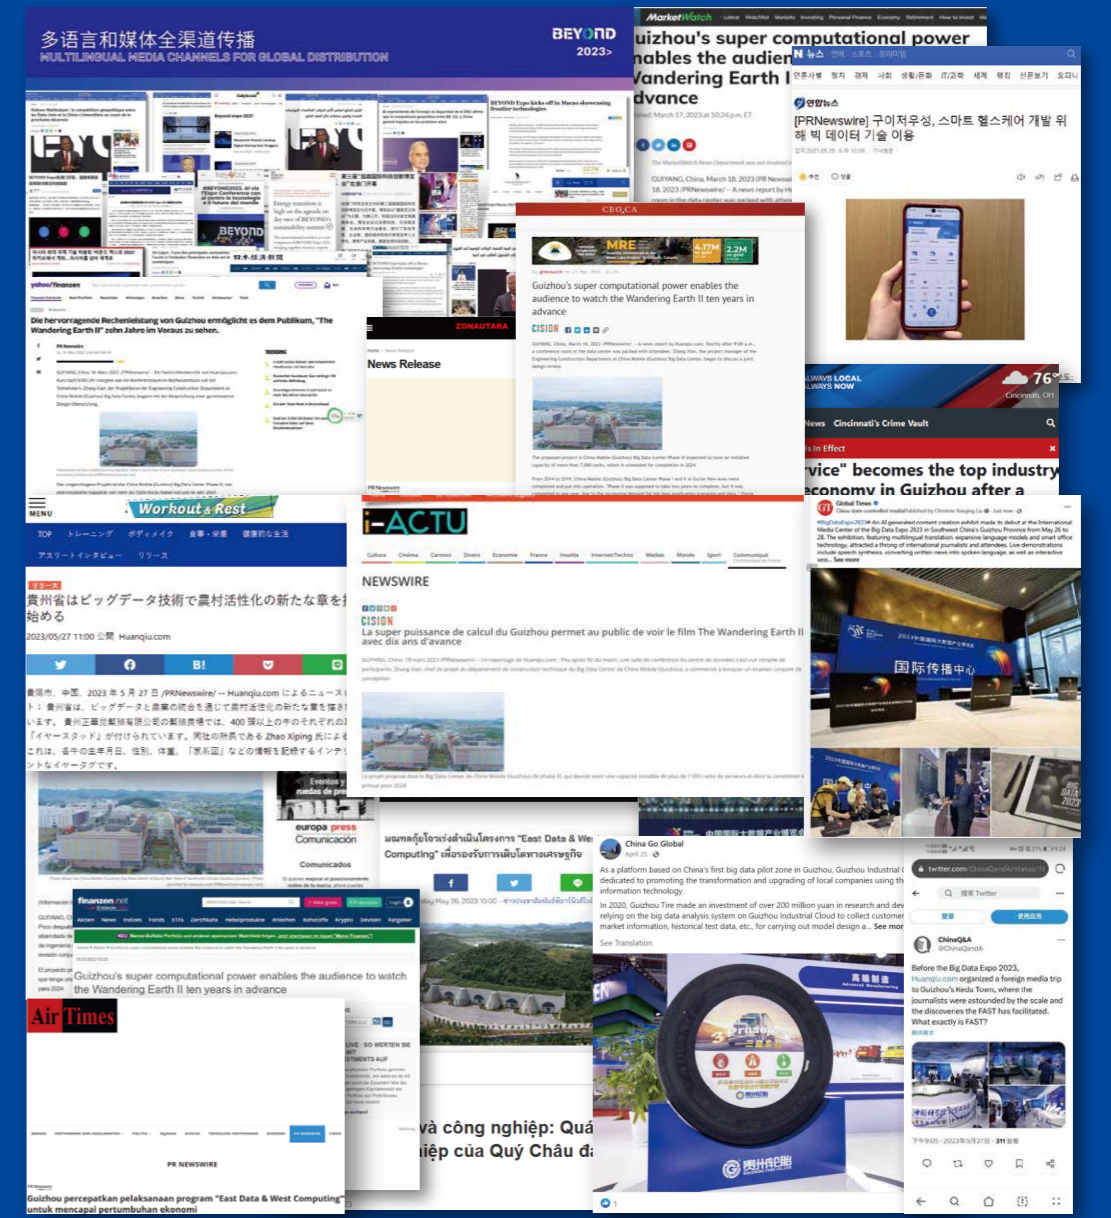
多语言和媒体全渠道传播
MULTILINGUAL MEDIA CHANNELS FOR GLOBAL DISTRIBUTION

BEYOND
2023>

MarketWatch
uizhou's super computational power
nables the audien
Vandering Earth I
dvance

N 뉴스
연합뉴스
[PRNewswire] 구이저우성, 스마트 헬스케어 개발 위해 빅 데이터 기술 이용

BEYOND Expo kicks off in Macao showcasing frontier technologies

BEYOND

日本経済新聞

yahoo!finanzen
Die hervorragende Rechenleistung von Guizhou ermöglicht es dem Publikum, "The Wandering Earth II" zehn Jahre im Voraus zu sehen.

ZONAUTARA
News Release

CEO.CA
MRE
4.17M
2.2M
Guizhou's super computational power enables the audience to watch the Wandering Earth II ten years in advance
CISION

76°
Cincinnati, OH
ALWAYS LOCAL
ALWAYS NOW
News Cincinnati's Crime Vault
's in Effect
rvice" becomes the top industry
economy in Guizhou after a

MENU
Workout & Rest
TOP トレーニング ボディメイク 食事・栄養 健康的な生活
アスリートインタビュー リリース
リリース
貴州省はビッグデータ技術で農村活性化の新たな章を扌始める
2023/05/27 11:00 公開 Huanqiu.com
B!
貴州市、中国、2023 年 5 月 27 日 /PRNewswire/ -- Huanqiu.com によるニュース：貴州省は、ビッグデータと農業の統合を通じて農村活性化の新たな章を描きています。貴州王華定郵箱有限公司の郵箱農場では、400 頭以上の牛のそれぞれの耳に「イヤースタッド」が付けられています。同社の所長である Zhao Xiping 氏によると、これは、各牛の生年月日、性別、体重、「家系図」などの情報を記録するインテリジェントなイヤータグです。

i-ACTU
NEWSWIRE
CISION
La super puissance de calcul du Guizhou permet au public de voir le film The Wandering Earth II avec dix ans d'avance

Global Times
国际传播中心

europa press
Comunicación
Comunicados

มณฑลกุ้ยโจวเร่งดำเนินโครงการ "East Data & We Computing" เพื่อรองรับการเติบโตทางเศรษฐกิจ

China Go Global
As a platform based on China's first big data pilot zone in Guizhou, Guizhou Industrial C dedicated to promoting the transformation and upgrading of local companies using th information technology.
In 2020, Guizhou Tire made an investment of over 200 million yuan in research and dev relying on the big data analysis system on Guizhou Industrial Cloud to collect customer market information, historical test data, etc., for carrying out model design a... See mor
See Translation

finanzen.net
Guizhou's super computational power enables the audience to watch the Wandering Earth II ten years in advance

AirTimes
PR NEWSWIRE
Guizhou percepatkan pelaksanaan program "East Data & West Computing" untuk mencapai pertumbuhan ekonomi

và công nghiệp: Quá
iệp của Quý Châu đ

twitter.com/ChinaQandA/status/1
ChinaQ&A
@ChinaQandA
Before the Big Data Expo 2023, Huanqiu.com organized a foreign media trip to Guizhou's Kedu Town, where the journalists were astounded by the scale and the discoveries the FAST has facilitated. What exactly is FAST?